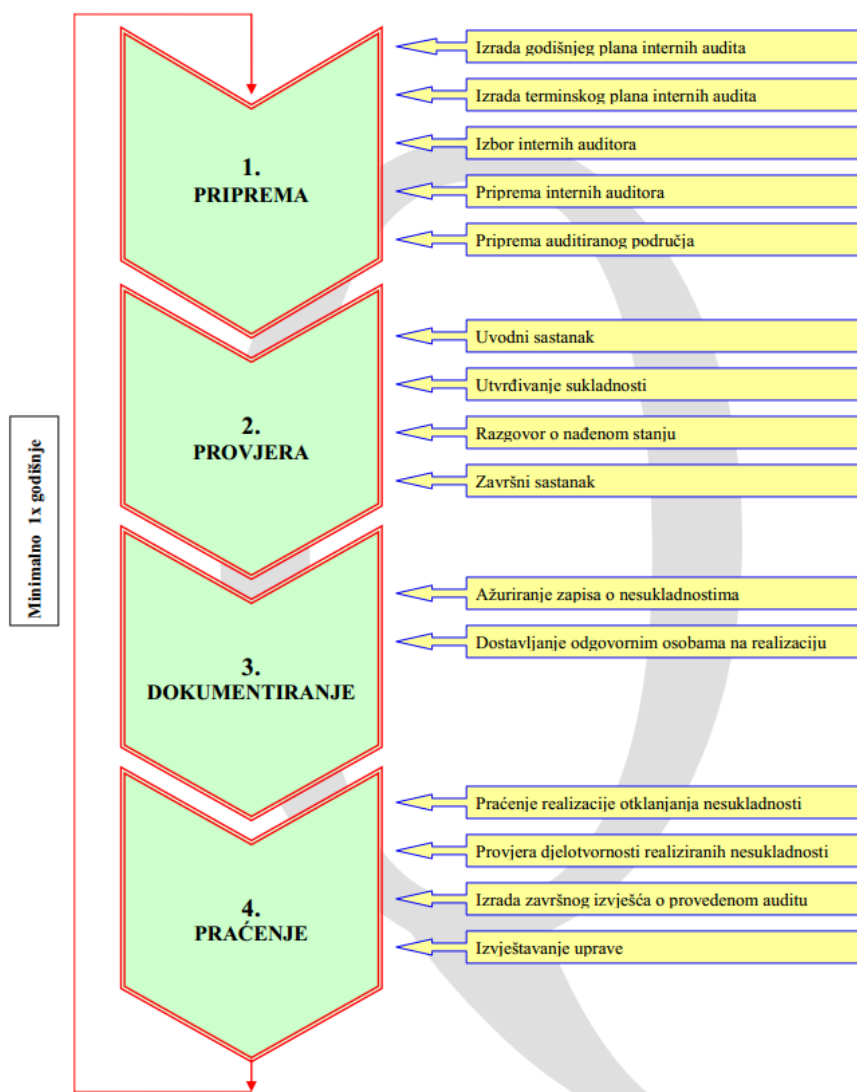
Minimalno 1x godišnje

1.
PRIPREMA

Izrada godišnjeg plana internih audita

Izrada terminskog plana internih audita

Izbor internih auditora

Priprema internih auditora

Priprema auditiranog područja

2.
PROVJERA

Uvodni sastanak

Utvrđivanje sukladnosti

Razgovor o nađenom stanju

Završni sastanak

3.
DOKUMENTIRANJE

Ažuriranje zapisa o nesukladnostima

Dostavljanje odgovornim osobama na realizaciju

4.
PRAĆENJE

Praćenje realizacije otklanjanja nesukladnosti

Provjera djelotvornosti realiziranih nesukladnosti

Izrada završnog izvješća o provedenom auditu

Izvještavanje uprave